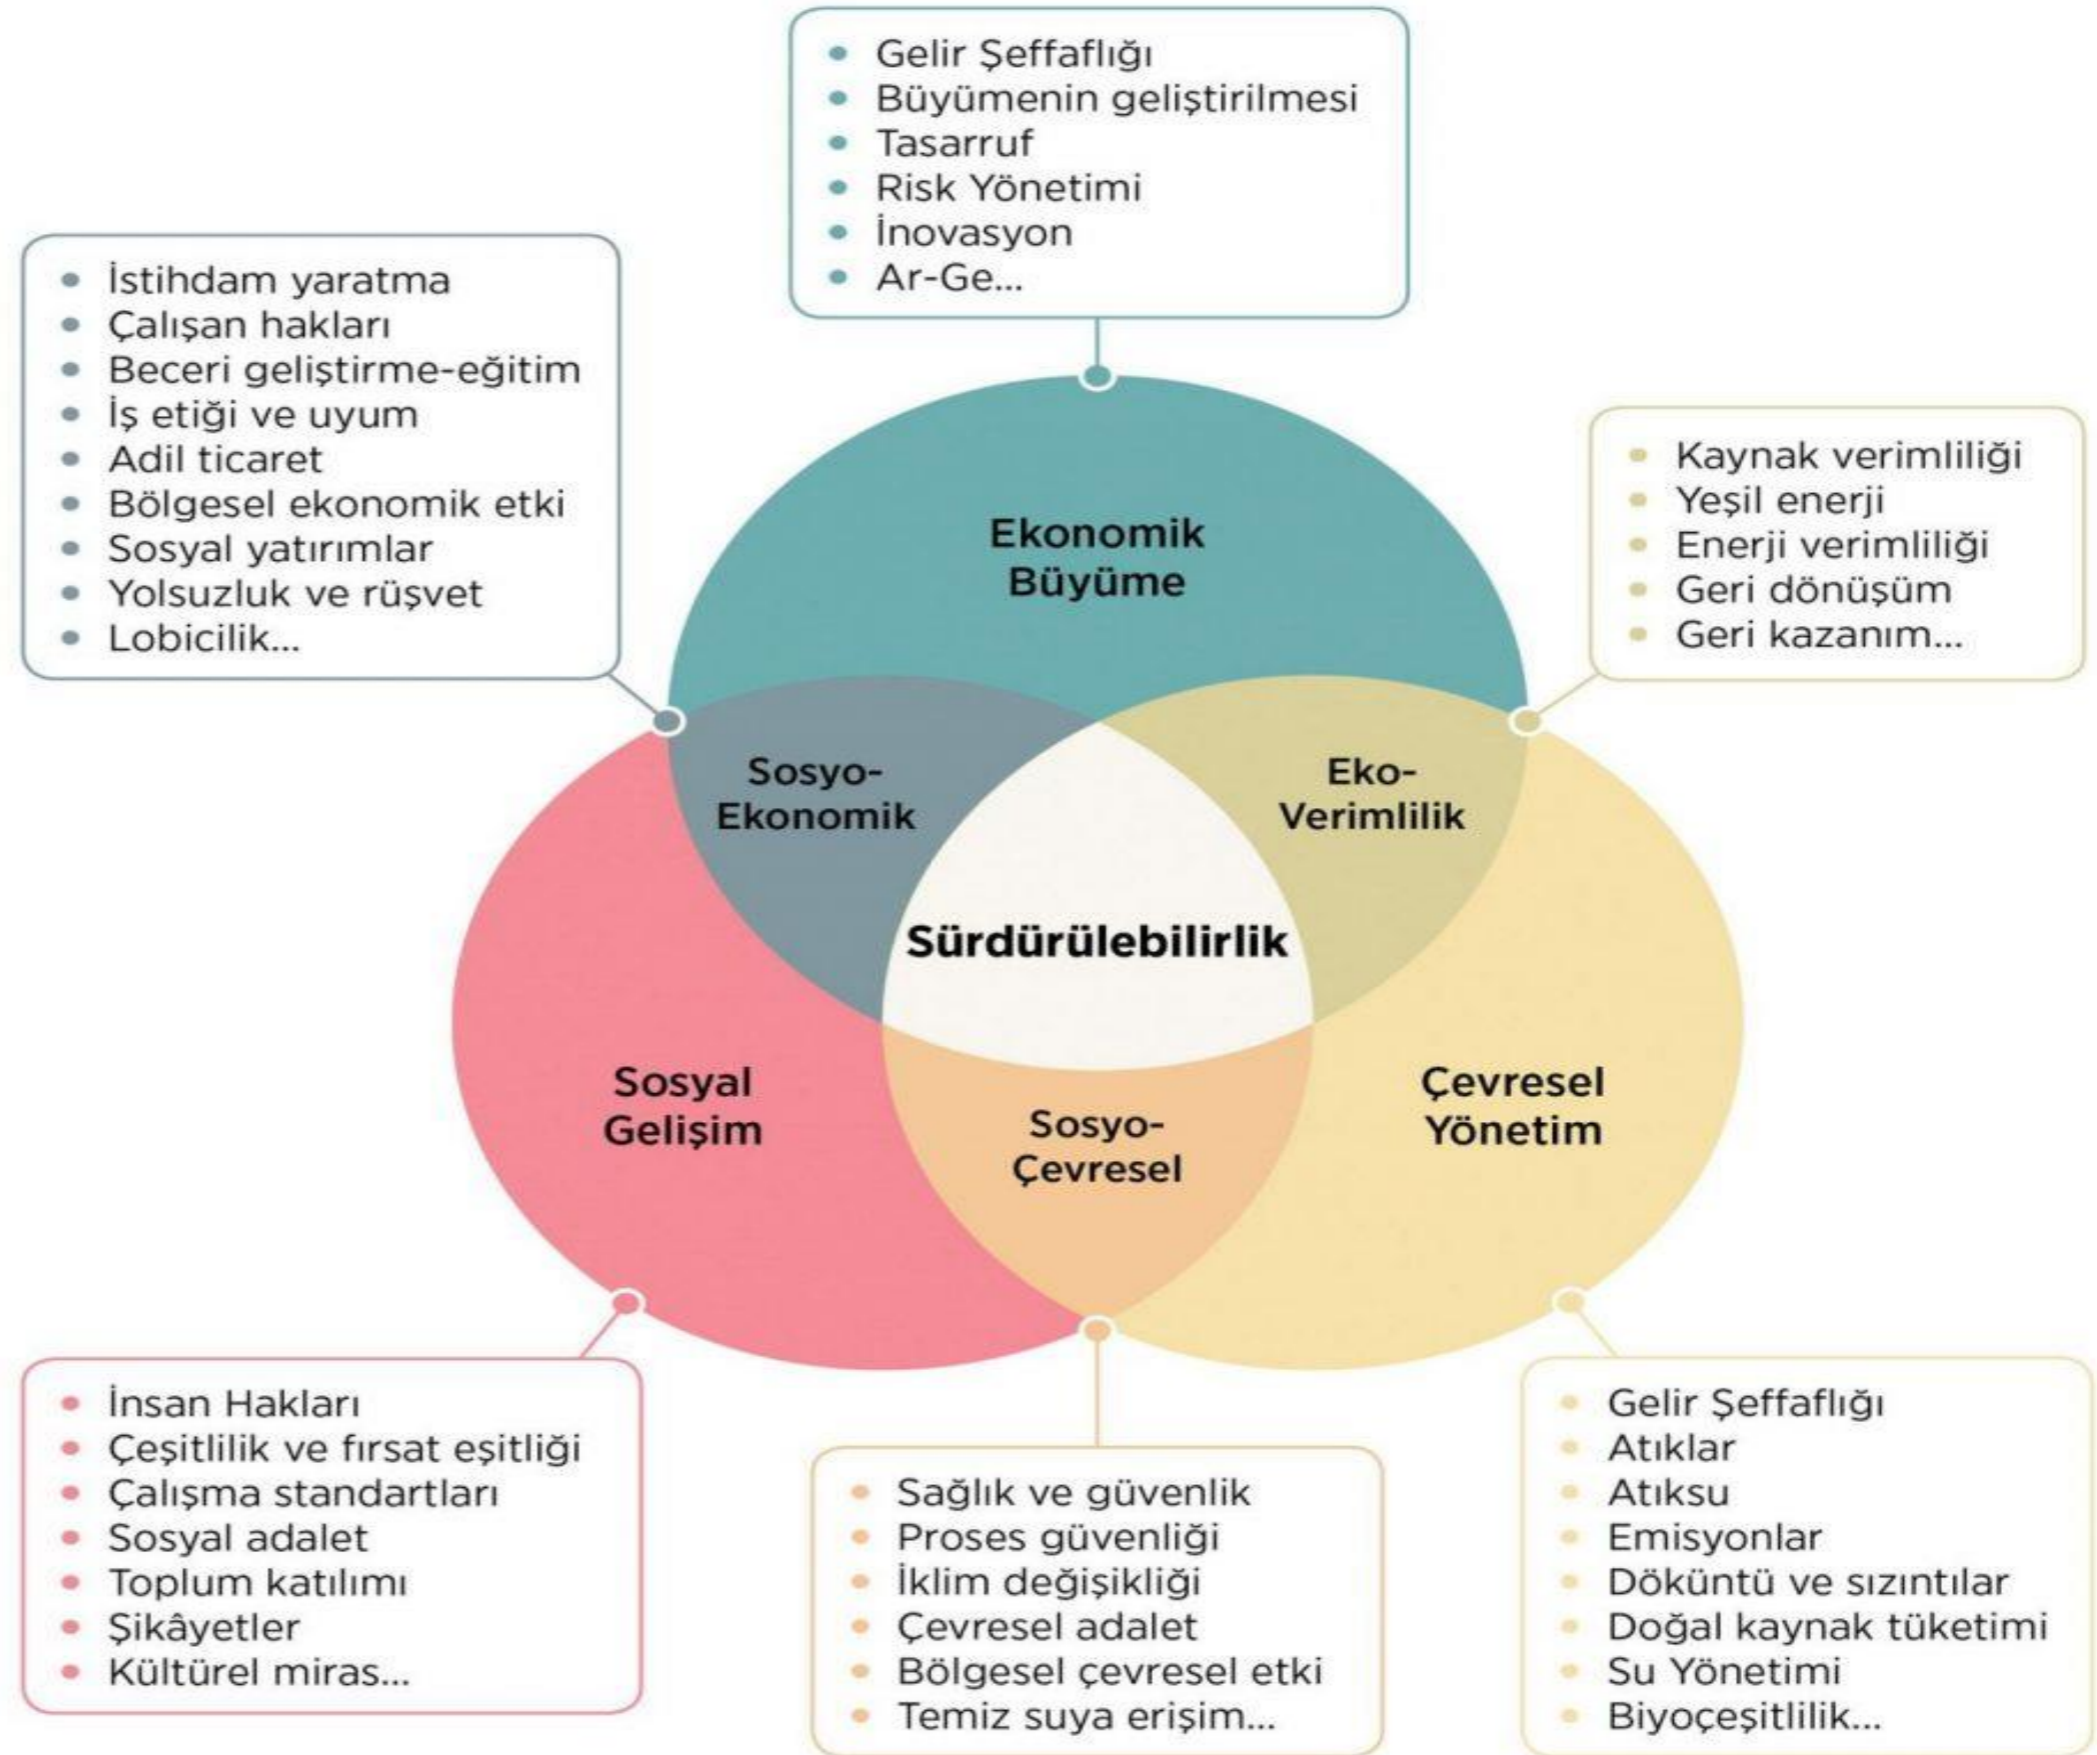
- Gelir Şeffaflığı
- Büyümenin geliştirilmesi
- Tasarruf
- Risk Yönetimi
- İnovasyon
- Ar-Ge...

- İstihdam yaratma
- Çalışan hakları
- Beceri geliştirme-eğitim
- İş etiği ve uyum
- Adil ticaret
- Bölgesel ekonomik etki
- Sosyal yatırımlar
- Yolsuzluk ve rüşvet
- Lobicilik...

- Kaynak verimliliği
- Yeşil enerji
- Enerji verimliliği
- Geri dönüşüm
- Geri kazanım...

Ekonomik Büyüme

Sosyo-Ekonomik

Eko-Verimlilik

Sürdürülebilirlik

Sosyal Gelişim

Sosyo-Çevresel

Çevresel Yönetim

- İnsan Hakları
- Çeşitlilik ve fırsat eşitliği
- Çalışma standartları
- Sosyal adalet
- Toplum katılımı
- Şikâyetler
- Kültürel miras...

- Sağlık ve güvenlik
- Proses güvenliği
- İklim değişikliği
- Çevresel adalet
- Bölgesel çevresel etki
- Temiz suya erişim...

- Gelir Şeffaflığı
- Atıklar
- Atıksu
- Emisyonlar
- Döküntü ve sızıntılar
- Doğal kaynak tüketimi
- Su Yönetimi
- Biyoçeşitlilik...